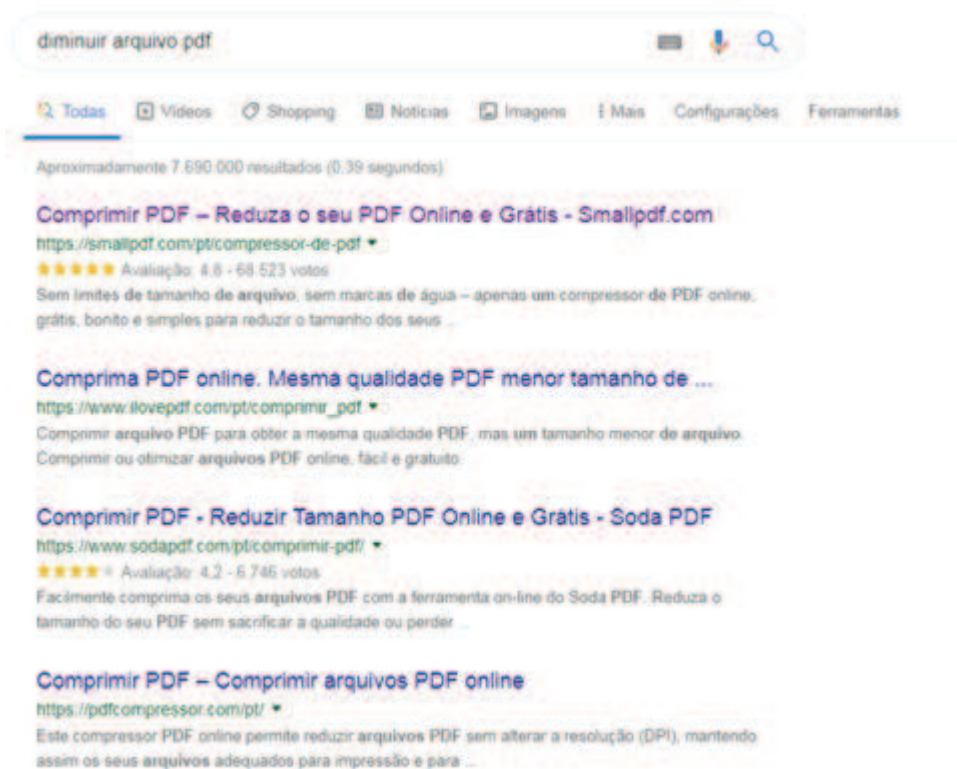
diminuir arquivo pdf

Todas Vídeos Shopping Notícias Imagens ⋮ Mais Configurações Ferramentas

Aproximadamente 7.690.000 resultados (0,39 segundos)

Comprimir PDF – Reduza o seu PDF Online e Grátis - Smallpdf.com
https://smallpdf.com/pt/compressor-de-pdf ▾
★★★★★ Avaliação: 4,8 - 68.523 votos
Sem limites de tamanho de arquivo, sem marcas de água – apenas um compressor de PDF online, grátis, bonito e simples para reduzir o tamanho dos seus ...

Comprima PDF online. Mesma qualidade PDF menor tamanho de ...
https://www.ilovepdf.com/pt/comprimir_pdf ▾
Comprimir arquivo PDF para obter a mesma qualidade PDF, mas um tamanho menor de arquivo. Comprimir ou otimizar arquivos PDF online, fácil e gratuito.

Comprimir PDF - Reduzir Tamanho PDF Online e Grátis - Soda PDF
https://www.sodapdf.com/pt/comprimir-pdf/ ▾
★★★★★ Avaliação: 4,2 - 6.746 votos
Facilmente comprima os seus arquivos PDF com a ferramenta on-line do Soda PDF. Reduza o tamanho do seu PDF sem sacrificar a qualidade ou perder ...

Comprimir PDF – Comprimir arquivos PDF online
https://pdfcompressor.com/pt/ ▾
Este compressor PDF online permite reduzir arquivos PDF sem alterar a resolução (DPI), mantendo assim os seus arquivos adequados para impressão e para ...